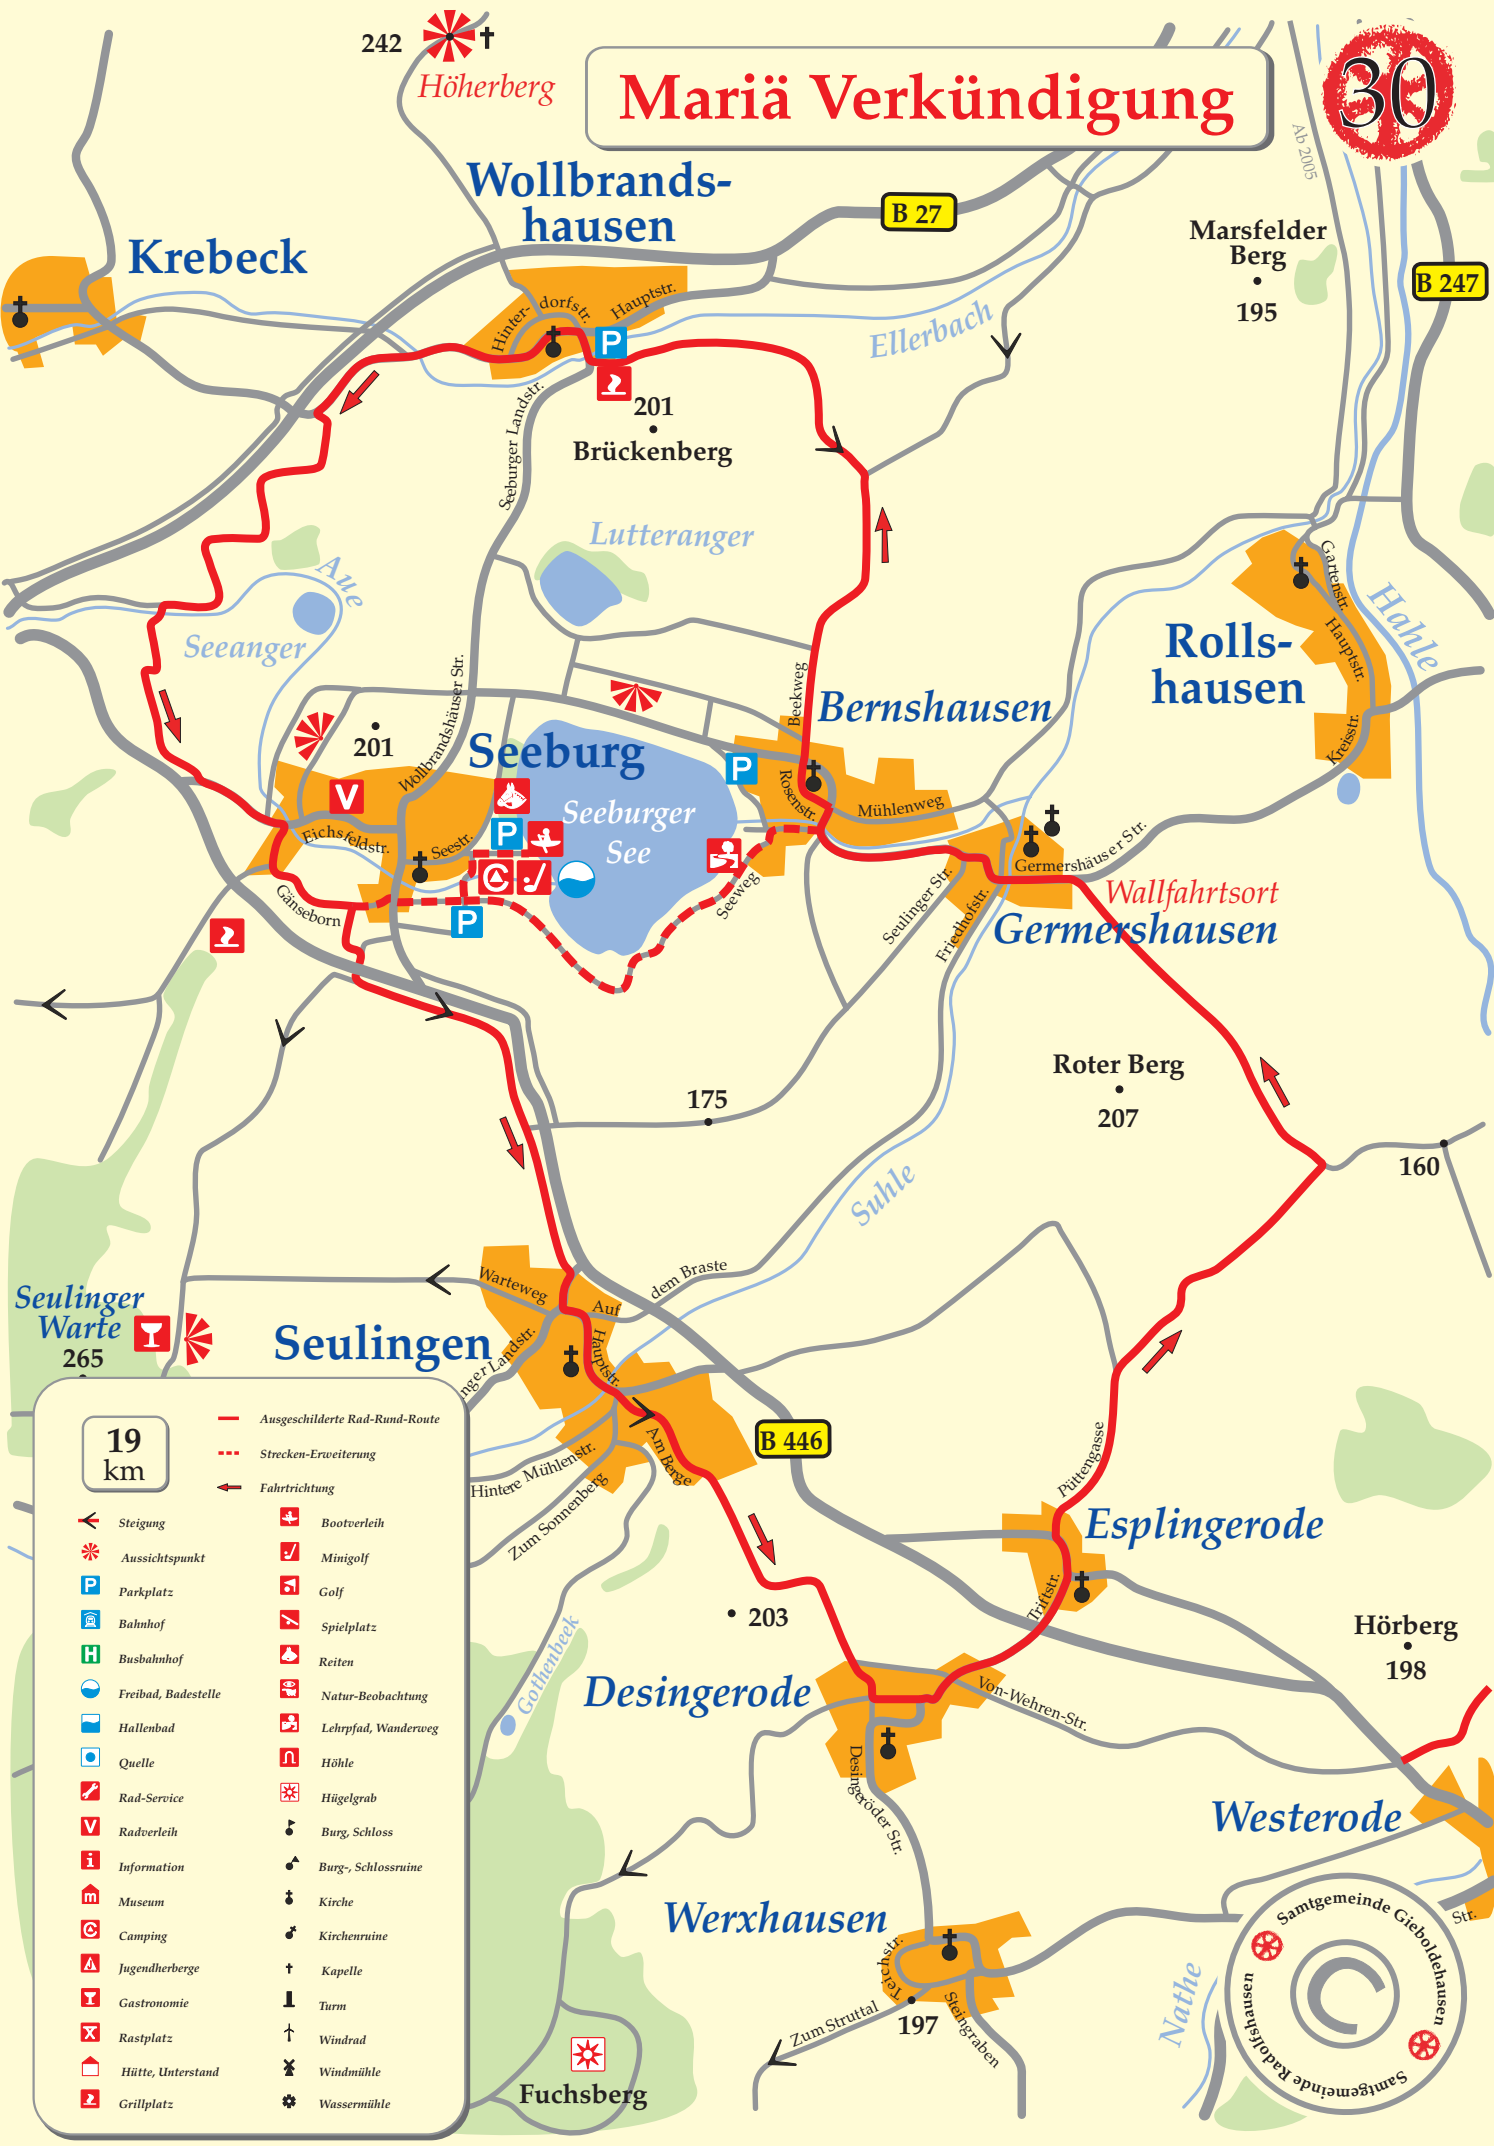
Mariä Verkündigung

30

242
Höherberg
Wollbrands-
hausen
Krebeck
B 27
Marsfelder Berg
195
B 247
Ab 2005
Hinter-
dorfstr.
Hauptstr.
Ellerbach
201
Brückenberg
Seeburger Landstr.
Lutteranger
Aue
Seeanger
Gartenstr.
Hauptstr.
Hahle
Rolls-
hausen
Kreisstr.
Wollbrandshäuser Str.
201
Seeburg
Beekweg
Bernshausen
Seeburger
See
Rosenstr.
Mühlenweg
Eichsfeldstr.
Seestr.
Germershäuser Str.
Wallfahrtsort
Germershausen
Seeweg
Seulinger Str.
Friedhofstr.
Gänseborn
Roter Berg
207
175
160
Suhle
dem Braste
Warteweg
Auf
Seulinger Warte
265
Seulingen
Seulinger Landstr.
Hauptstr.
B 446
Hintere Mühlenstr.
Zum Sonnenberg
Am Berge
Püttengasse
Esplingerode
Triftstr.
203
Hörberg
198
Gothenbeek
Desingerode
Von-Wehren-Str.
Desingeröder Str.
Westerode
Werxhausen
Teichstr.
Steingraben
197
Zum Struttal
Nathe
Fuchsberg
Str.
Samtgemeinde Gieboldehausen
Samtgemeinde Radolfshausen

19
km

Ausgeschilderte Rad-Rund-Route
Strecken-Erweiterung
Fahrtrichtung
Steigung
Aussichtspunkt
Parkplatz
Bahnhof
Busbahnhof
Freibad, Badestelle
Hallenbad
Quelle
Rad-Service
Radverleih
Information
Museum
Camping
Jugendherberge
Gastronomie
Rastplatz
Hütte, Unterstand
Grillplatz
Bootverleih
Minigolf
Golf
Spielplatz
Reiten
Natur-Beobachtung
Lehrpfad, Wanderweg
Höhle
Hügelgrab
Burg, Schloss
Burg-, Schlossruine
Kirche
Kirchenruine
Kapelle
Turm
Windrad
Windmühle
Wassermühle